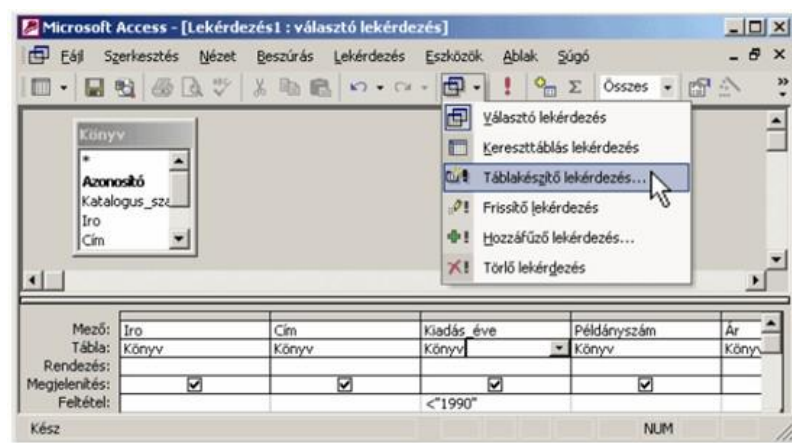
Microsoft Access - [Lekérdezés1 : választó lekérdezés]

Fájl Szerkesztés Nézet Beszúrás Lekérdezés Eszközök Ablak Súgó

Összes

Könyv
*
Azonosító
Katalogus_sza
Iro
Cím

Választó lekérdezés
Kereszttáblás lekérdezés
Táblakészítő lekérdezés...
Frissítő lekérdezés
Hozzáfűző lekérdezés...
Törlő lekérdezés

| | | | | | |
|---|---|---|---|---|---|
| Mező: | Iro | Cím | Kiadás_éve | Példányszám | Ár |
| Tábla: | Könyv | Könyv | Könyv | Könyv | Könyv |
| Rendezés: | | | | | |
| Megjelenítés: | ☑ | ☑ | ☑ | ☑ | |
| Feltétel: | | | <"1990" | | |

Kész
NUM